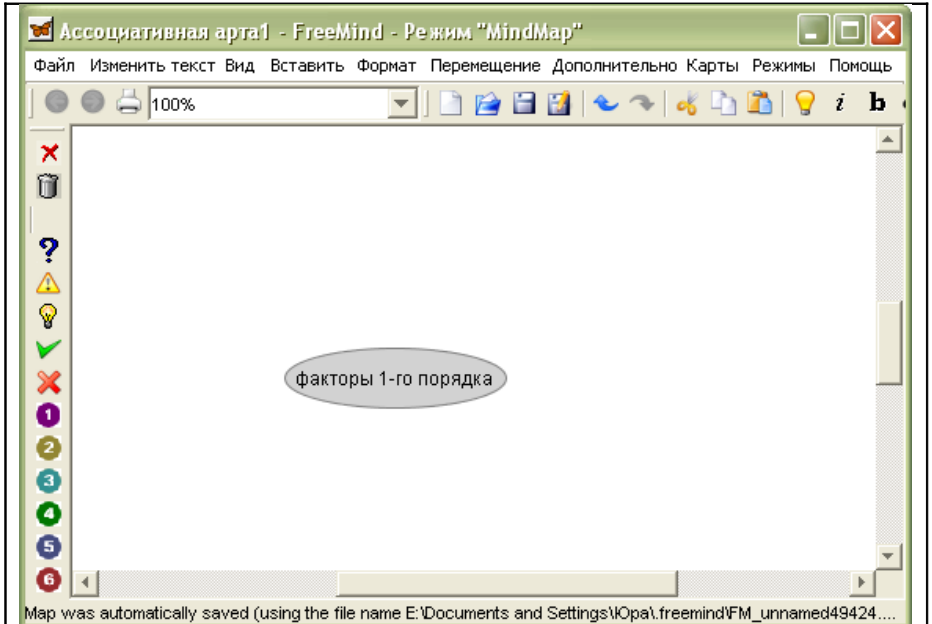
Ассоциативная арта1 - FreeMind - Режим "MindMap"

Файл Изменить текст Вид Вставить Формат Перемещение Дополнительно Карты Режимы Помощь

100%

i b

?

1
2
3
4
5
6

факторы 1-го порядка

Map was automatically saved (using the file name E:\Documents and Settings\Юра\.freemind\FM_unnamed49424....